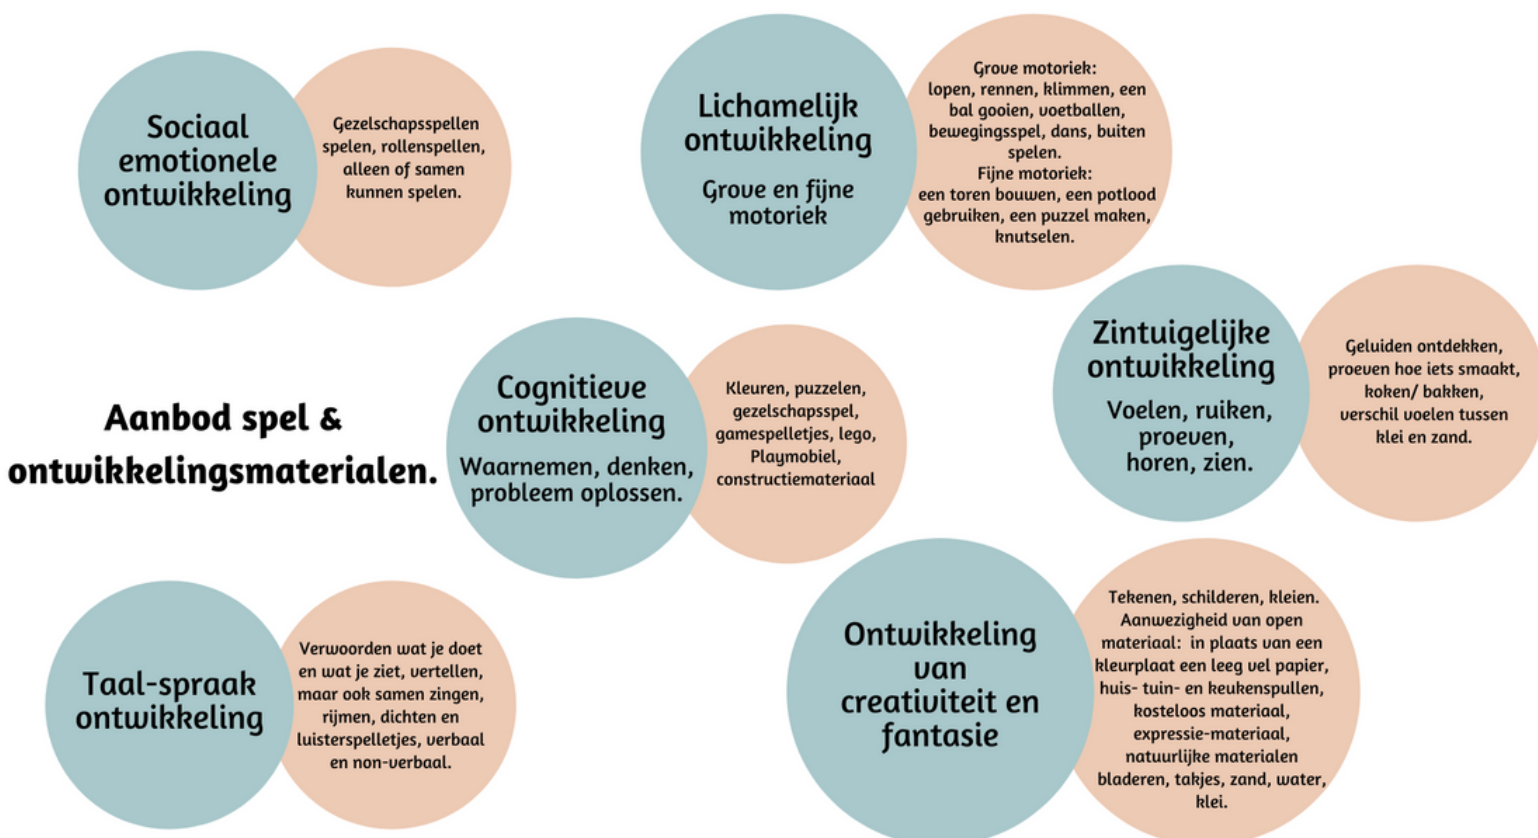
Sociaal emotionele ontwikkeling

Gezelschapsspellen spelen, rollenspellen, alleen of samen kunnen spelen.

Lichamelijk ontwikkeling

Grove en fijne motoriek

Grove motoriek: lopen, rennen, klimmen, een bal gooien, voetballen, bewegingsspel, dans, buiten spelen.
Fijne motoriek: een toren bouwen, een potlood gebruiken, een puzzel maken, knutselen.

Zintuigelijke ontwikkeling

Voelen, ruiken, proeven, horen, zien.

Geluiden ontdekken, proeven hoe iets smaakt, koken/ bakken, verschil voelen tussen klei en zand.

Aanbod spel & ontwikkelingsmaterialen.

Cognitieve ontwikkeling

Waarnemen, denken, probleem oplossen.

Kleuren, puzzelen, gezelschapsspel, gamespelletjes, lego, Playmobiel, constructiemateriaal

Taal-spraak ontwikkeling

Verwoorden wat je doet en wat je ziet, vertellen, maar ook samen zingen, rijmen, dichten en luisterspelletjes, verbaal en non-verbaal.

Ontwikkeling van creativiteit en fantasie

Tekenen, schilderen, kleien. Aanwezigheid van open materiaal: in plaats van een kleurplaat een leeg vel papier, huis- tuin- en keukenspullen, kosteloos materiaal, expressie-materiaal, natuurlijke materialen bladeren, takjes, zand, water, klei.